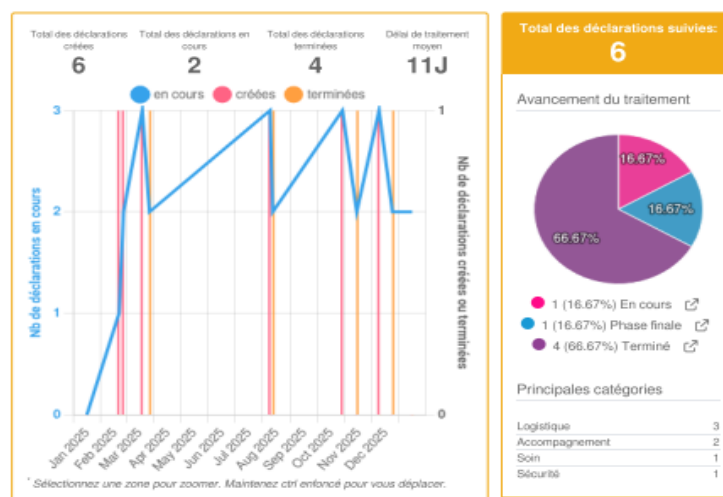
Total des déclarations créées
6

Total des déclarations en cours
2

Total des déclarations terminées
4

Délai de traitement moyen
11J

en cours créées terminées

3
2
1
0

Nb de déclarations en cours

1
0

Nb de déclarations créées ou terminées

Jan 2025 Feb 2025 Mar 2025 Apr 2025 May 2025 Jun 2025 Jul 2025 Aug 2025 Sep 2025 Oct 2025 Nov 2025 Dec 2025

* Sélectionnez une zone pour zoomer. Maintenez ctrl enfoncé pour vous déplacer.

Total des déclarations suivies:
6

Avancement du traitement

16.67%
16.67%
66.67%

1 (16.67%) En cours
1 (16.67%) Phase finale
4 (66.67%) Terminé

Principales catégories

| Logistique | 3 |
|---|---|
| Accompagnement | 2 |
| Soin | 1 |
| Sécurité | 1 |